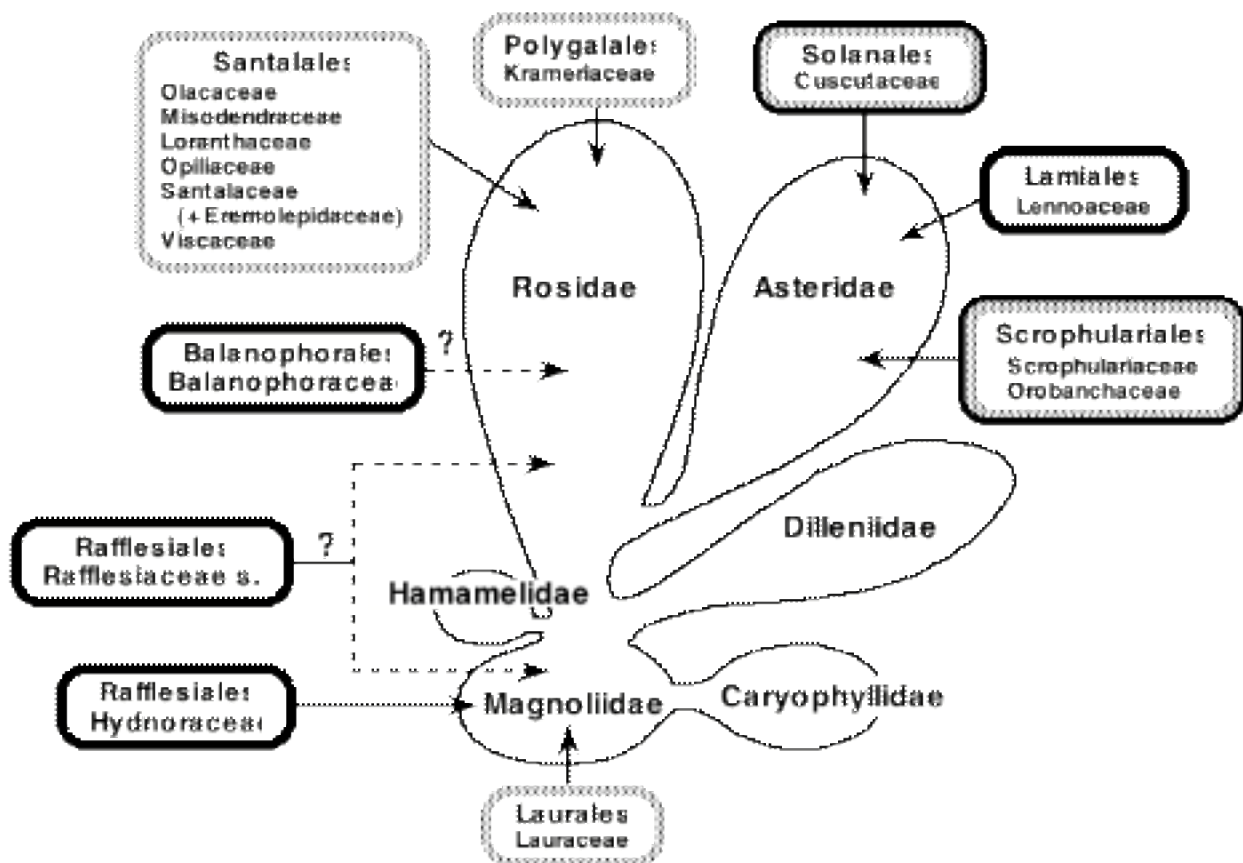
Santalales
Olacaceae
Misodendraceae
Loranthaceae
Opiliaceae
Santalaceae
(+Eremolepidaceae)
Viscaceae

Polygalales
Krameriaceae

Solanales
Cuscutaceae

Lamiales
Lennoaceae

Rosidae

Asteridae

Balanophorales
Balanophoraceae

?

Scrophulariales
Scrophulariaceae
Orobanchaceae

Dilleniidae

Rafflesiales
Rafflesiaceae s.

?

Hamamelidae

Rafflesiales
Hydnoraceae

Magnoliidae

Caryophyllidae

Laurales
Lauraceae